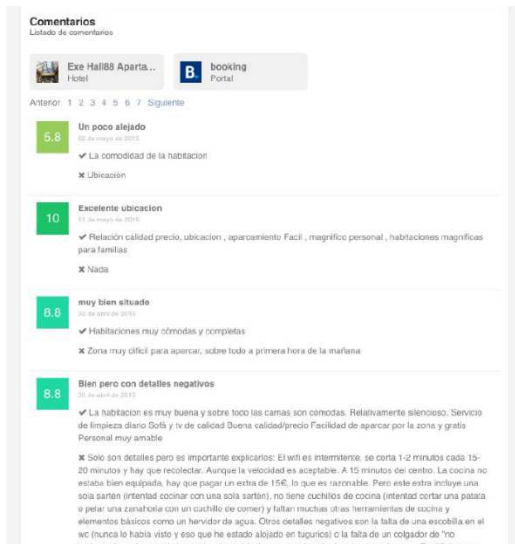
Comentarios
Listado de comentarios

Exe Hall88 Aparta...
Hotel

B.
booking
Portal

Anterior 1 2 3 4 5 6 7 Siguiente

5.8
Un poco alejado
02 de mayo de 2015
✔ La comodidad de la habitacion
✖ Ubicación

10
Excelente ubicacion
01 de mayo de 2015
✔ Relación calidad precio, ubicacion , aparcamiento Facil , magnifico personal , habitaciones magnificas para familias
✖ Nada

8.8
muy bien situado
30 de abril de 2015
✔ Habitaciones muy cómodas y completas
✖ Zona muy dificil para aparcar, sobre todo a primera hora de la mañana

8.8
Bien pero con detalles negativos
30 de abril de 2015
✔ La habitacion es muy buena y sobre todo las camas son comodas. Relativamente silencioso. Servicio de limpieza diario Gofá y tv de calidad Buena calidad/precio Facilidad de aparcar por la zona y gratis Personal muy amable
✖ Solo son detalles pero es importante explicarlos: El wifi es intermitente, se corta 1-2 minutos cada 15-20 minutos y hay que reconectar. Aunque la velocidad es aceptable. A 15 minutos del centro. La cocina no estaba bien equipada, hay que pagar un extra de 15€, lo que es razonable. Pero este extra incluye una sola sarten (intentad cocinar con una sola sartén), no tiene cuchillos de cocina (intentad cortar una patata e pelar una zanahoria con un cuchillo de comer) y faltan muchas otras herramientas de cocina y elementos básicos como un hervidor de agua. Otros detalles negativos son la falta de una escobilla en el wc (nunca lo había visto y eso que he estado alojado en tugurios) o la falta de un colgador de "no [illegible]